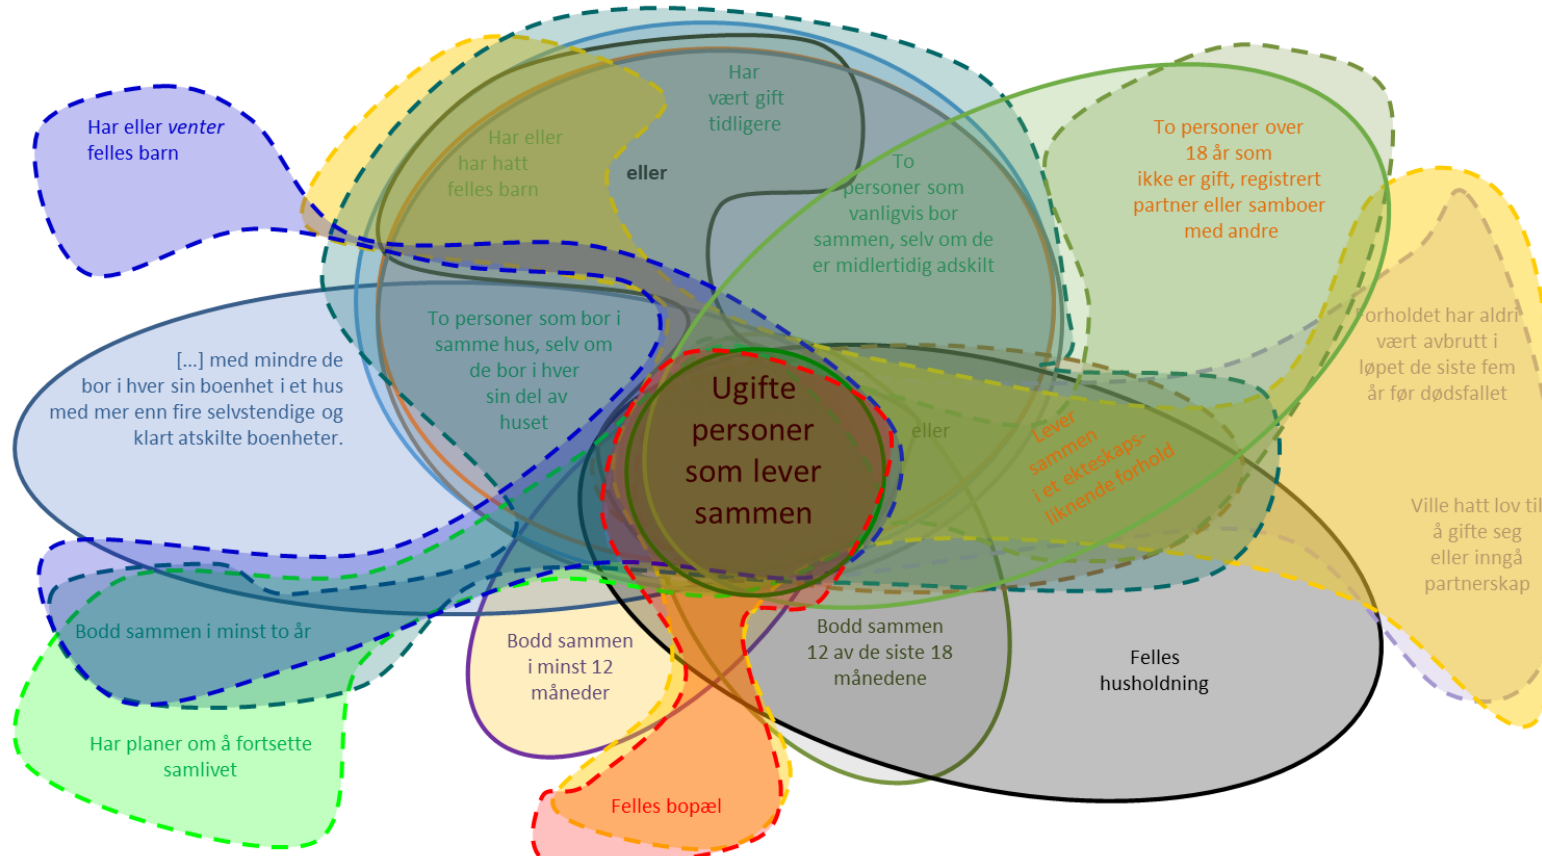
Har eller *venter* felles barn

Har eller har hatt felles barn

Har vært gift tidligere

eller

To personer som vanligvis bor sammen, selv om de er midlertidig adskilt

To personer over 18 år som ikke er gift, registrert partner eller samboer med andre

[...] med mindre de bor i hver sin boenhet i et hus med mer enn fire selvstendige og klart atskilte boenheter.

To personer som bor i samme hus, selv om de bor i hver sin del av huset

Ugifte personer som lever sammen

eller

Lever sammen i et ekteskaps-liknende forhold

orholdet har aldri vært avbrutt i løpet de siste fem år før dødsfallet

Ville hatt lov til å gifte seg eller inngå partnerskap

Bodd sammen i minst to år

Bodd sammen i minst 12 måneder

Bodd sammen 12 av de siste 18 månedene

Felles husholdning

Har planer om å fortsette samlivet

Felles bopæl